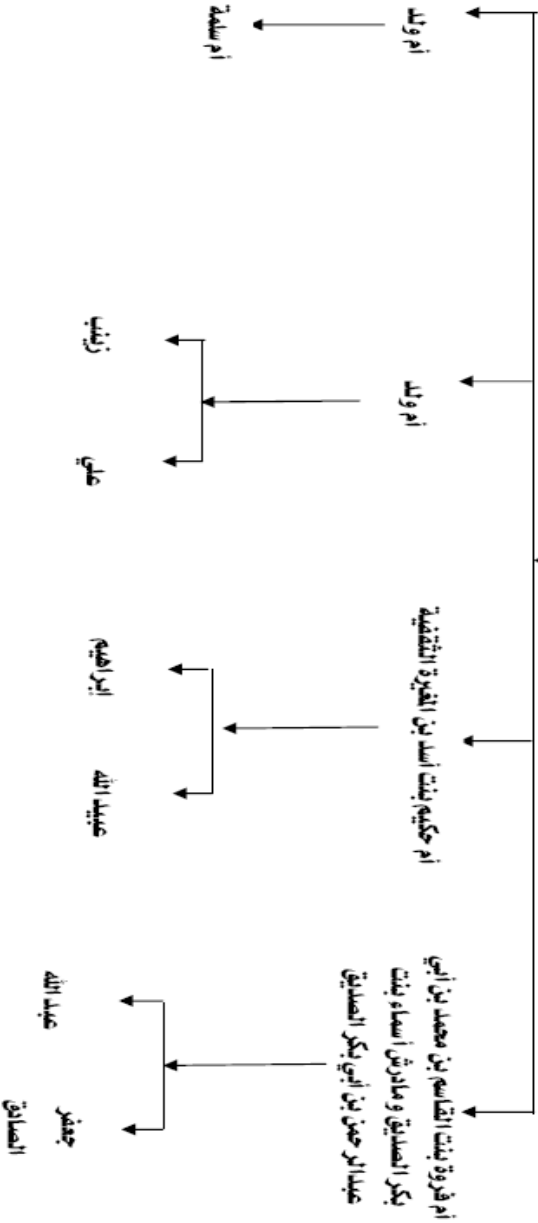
أم ولد

أم سلمة

أم ولد

زينب

علي

أم حكيم بنت أسد بن المغيرة الثقفية

إبراهيم

عبيد الله

أم فروة بنت القاسم بن محمد بن أبي بكر الصديق وأمها أسماء بنت عبدالرحمن بن أبي بكر الصديق

عبد الله

جعفر الصادق